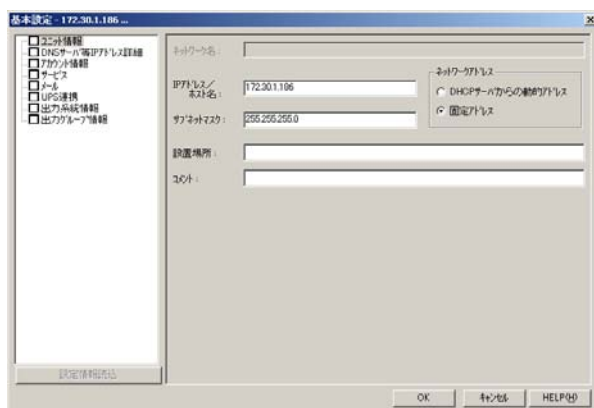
基本設定 - 172.30.1.186 ...

ユニット情報
DNSサーバ等IPアドレス詳細
アカウント情報
サービス
メール
UPS連携
出力系統情報
出力グループ情報

ネットワーク名 :

IPアドレス/ホスト名 : 172.30.1.186

サブネットマスク : 255.255.255.0

ネットワークアドレス
DHCPサーバからの動的アドレス
固定アドレス

設置場所 :

コメント :

設定情報読込

OK
キャンセル
HELP(H)